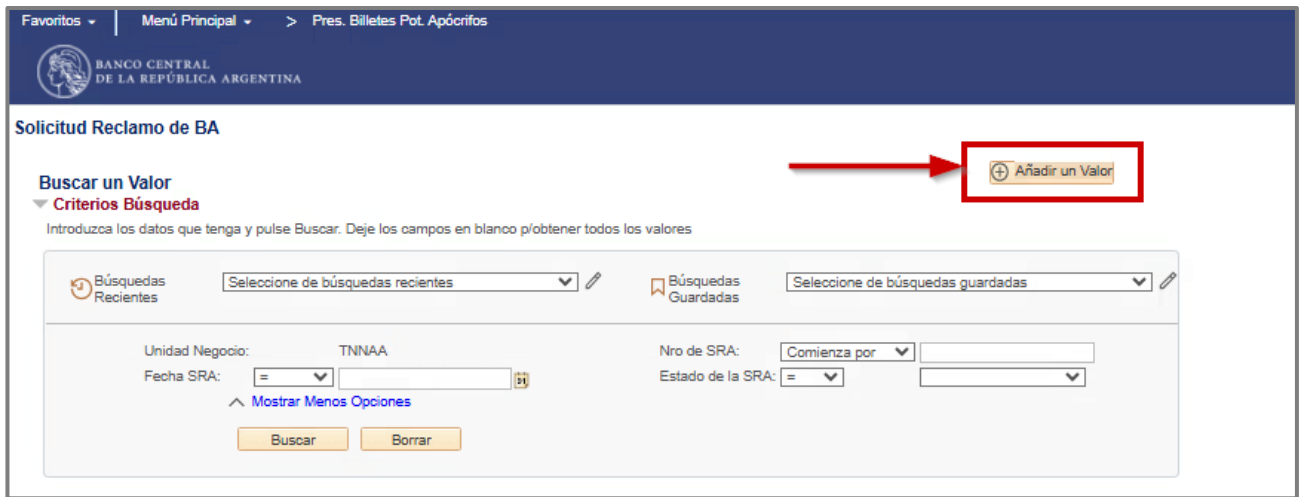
Favoritos ▾ | Menú Principal ▾ > Pres. Billetes Pot. Apócrifos

BANCO CENTRAL
DE LA REPÚBLICA ARGENTINA

Solicitud Reclamo de BA

Añadir un Valor

Buscar un Valor
Criterios Búsqueda
Introduzca los datos que tenga y pulse Buscar. Deje los campos en blanco p/obtener todos los valores

Búsquedas Recientes | Seleccione de búsquedas recientes
Búsquedas Guardadas | Seleccione de búsquedas guardadas

Unidad Negocio: TNNAA
Nro de SRA: Comienza por
Fecha SRA: =
Estado de la SRA: =
Mostrar Menos Opciones

Buscar | Borrar